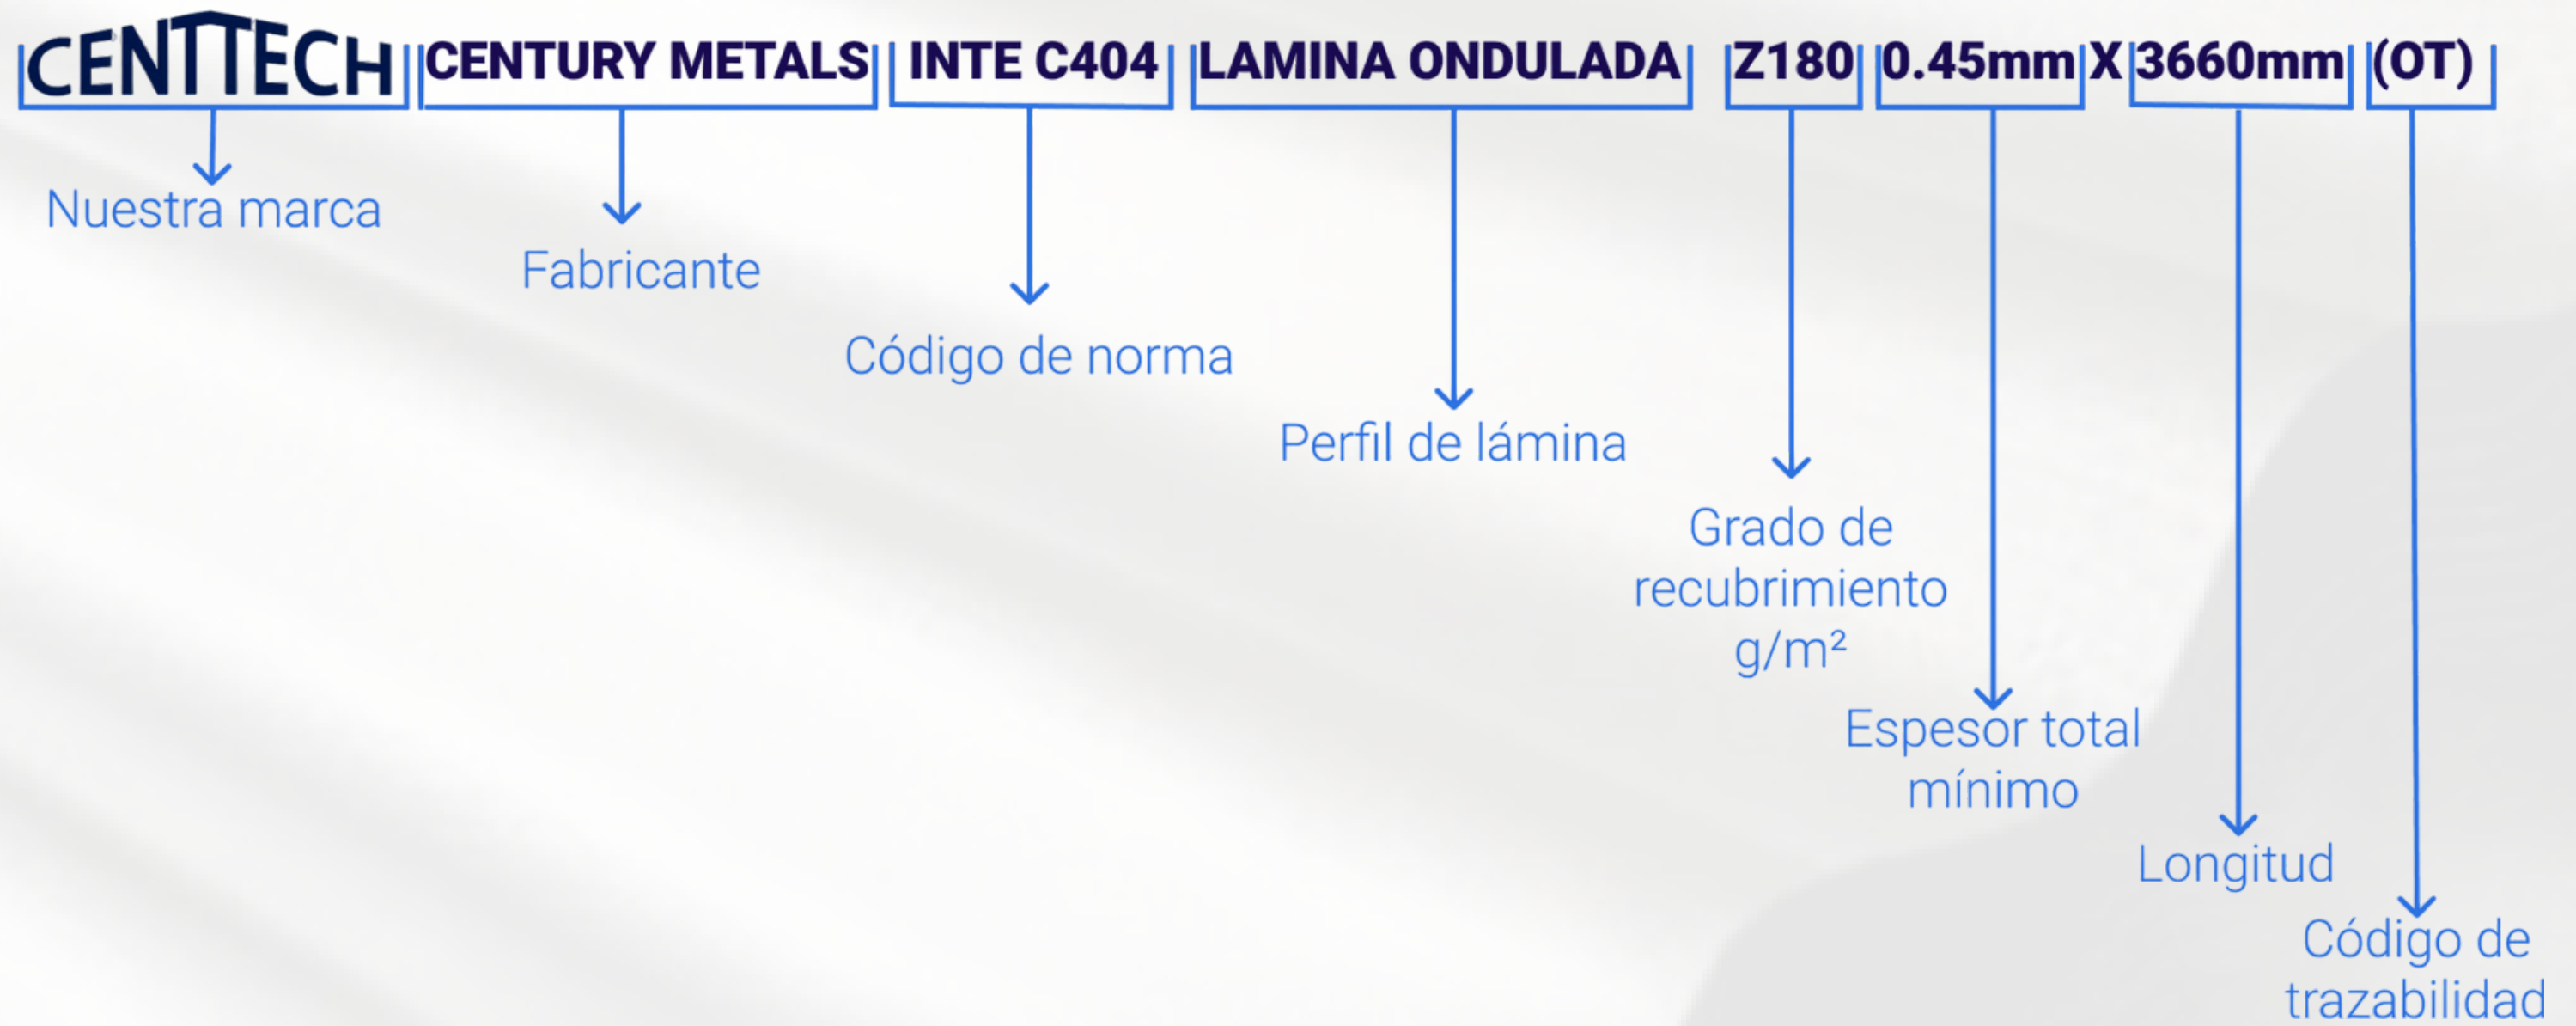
CENTTECH CENTURY METALS INTE C404 LAMINA ONDULADA Z180 0.45mm X 3660mm (OT)

Nuestra marca

Fabricante

Código de norma

Perfil de lámina

Grado de recubrimiento $g/m^2$

Espesor total mínimo

Longitud

Código de trazabilidad